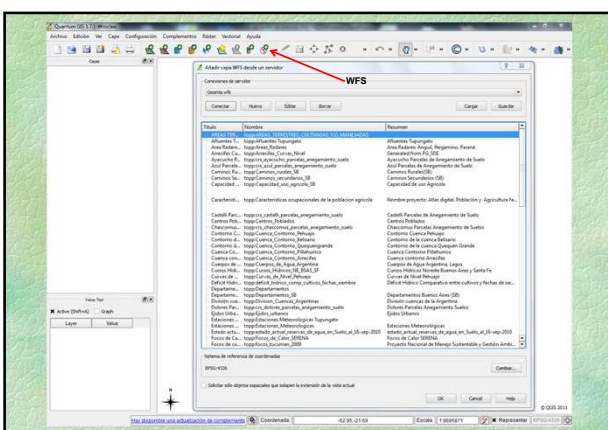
Quantum GIS 1.7.0 Wroclaw

Archivo Edición Ver Capa Configuración Complementos Ráster Vectorial Ayuda

Capas

WFS

Añadir capa WFS desde un servidor

Conexiones de servidor

Geointa wfs

Conectar Nuevo Editar Borrar Cargar Guardar

| Título | Nombre | Resumen |
|---|---|---|
| AREAS_TER... | topp:AREAS_TERRESTRES_CULTIVADAS_Y/O_MANEJADAS | |
| Afluentes T... | topp:Afluentes Tupungato | Afluentes Tupungato |
| Area Radiem... | topp:Areas_Radiem | Area Radiem: Anguil, Pergamino, Paraná |
| Arrecifes Cu... | topp:Arrecifes_Curvas_Nivel | Generated from PG_SDE |
| Ayacucho P... | topp:cs_ayacucho_parcelas_anegamiento_suelo | Ayacucho Parcelas de Anegamiento de Suelo |
| Azul Parcela... | topp:cs_azul_parcelas_anegamiento_suelo | Azul Parcelas de Anegamiento de Suelo |
| Caminos Ru... | topp:Caminos_rurales_SB | Caminos Rurales(SB) |
| Caminos Se... | topp:Caminos_secundarios_SB | Caminos Secundarios (SB) |
| Capacidad ... | topp:Capacidad_uso_agricola_SB | Capacidad de uso Agricola |
| Caracterist... | topp:Caracteristicas ocupacionales de la poblacion agricola | Nombre proyecto: Atlas digital. Población y Agricultura Fa... |
| Castelli Parc... | topp:cs_castelli_parcelas_anegamiento_suelo | Castelli Parcelas de Anegamiento de Suelo |
| Centros Pob... | topp:Centros_Poblados | Centros Poblados |
| Chascomus ... | topp:cs_chascomus_parcelas_anegamiento_suelo | Chascomus Parcelas de Anegamiento de Suelos |
| Contorno C... | topp:Cuenca_Contorno_Pehuajo | Contorno Cuenca Pehuajo |
| Contorno d... | topp:Cuenca_Contorno_Belisario | Contorno de la Cuenca Belisario |
| Contorno d... | topp:Cuenca_Contorno_Quequengrande | Contorno de la cuenca Quequén Grande |
| Cuenca Co... | topp:Cuenca_Contorno_Pillahuinco | Cuenca Contorno Pillahuinco |
| Cuenca con... | topp:Cuenca_Contorno_Arrecifes | Cuenca contorno Arrecifes |
| Cuerpos de ... | topp:Cuerpos_de_Agua_Argentina | Cuerpos de Agua Argentina, Lagos |
| Cursos Hidr... | topp:Cursos_Hidricos_NE_BSAS_SF | Cursos Hídricos Noreste Buenos Aires y Santa Fe |
| Curvas de ... | topp:Curvas_de_Nivel_Pehuajo | Curvas de Nivel Pehuajo |
| Deficit Hidri... | topp:deficit_hidrico_comp_cultivos_fechas_siembra | Déficit Hídrico Comparativo entre cultivos y fechas de sie... |
| Departame... | topp:Departamentos | |
| Departame... | topp:Departamentos_SB | Departamentos Buenos Aires (SB) |
| Division cue... | topp:Division_Cuencas_Argentinas | División cuencas de la Argentina |
| Dolores Par... | topp:cs_dolores_parcelas_anegamiento_suelo | Dolores Parcelas de Anegamiento de Suelo |
| Ejidos Urba... | topp:Ejidos_urbanos | Ejidos Urbanos |
| Estaciones ... | topp:Estaciones Meteorologicas Tupungato | |
| Estaciones ... | topp:Estaciones_Meteorologicas | Estaciones Meteorologicas |
| Estado actu... | topp:estado_actual_reservas_de_agua_en_Suelo_al_16-sep-2010 | Estado_actual_reservas_de_agua_en_Suelo_al_16-sep-2010 |
| Focos de Ca... | topp:Focos_de_Calor_SERENA | Focos de Calor SERENA |
| Focos de ca... | topp:focos_tucuman_2009 | Proyecto Nacional de Manejo Sustentable y Gestión Ambi... |

Sistema de referencia de coordenadas

EPSG:4326

Cambiar...

Solicitar sólo objetos espaciales que solapen la extensión de la vista actual

OK Cancelar Help

Value Tool

Active (Shift+A) Graph

Layer Value

Hay disponible una actualización de complementos Coordenada -62.95,-21.69 Escala 1:9505871 Representar EPSG:4326

© 2005-2011